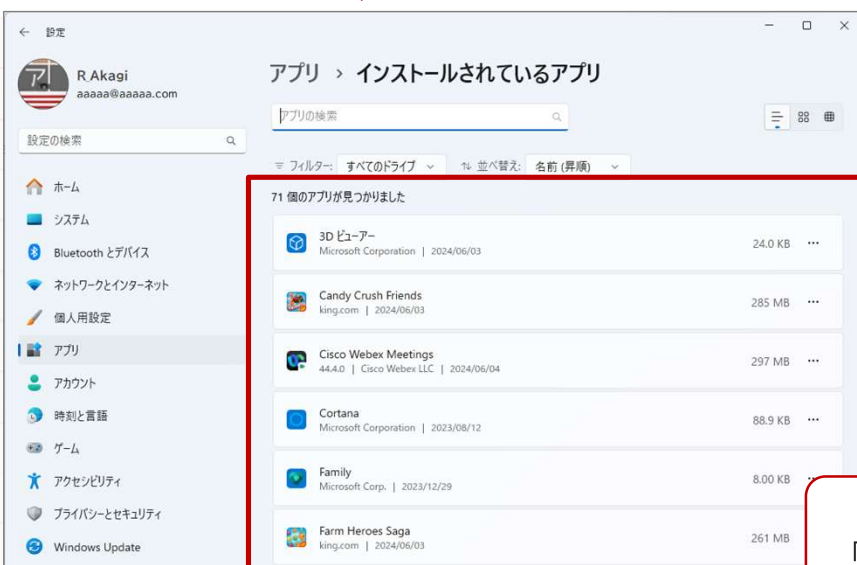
← 設定

R Akagi
aaaaa@aaaaa.com

設定の検索

ホーム
システム
Bluetooth とデバイス
ネットワークとインターネット
個人用設定
アプリ
アカウント
時刻と言語
ゲーム
アクセシビリティ
プライバシーとセキュリティ
Windows Update

アプリ › インストールされているアプリ

アプリの検索

フィルター: すべてのドライブ
並べ替え: 名前 (昇順)

71 個のアプリが見つかりました

3D ビューアー
Microsoft Corporation | 2024/06/03
24.0 KB ···

Candy Crush Friends
king.com | 2024/06/03
285 MB ···

Cisco Webex Meetings
44.4.0 | Cisco Webex LLC | 2024/06/04
297 MB ···

Cortana
Microsoft Corporation | 2023/08/12
88.9 KB ···

Family
Microsoft Corp. | 2023/12/29
8.00 KB

Farm Heroes Saga
king.com | 2024/06/03
261 MB